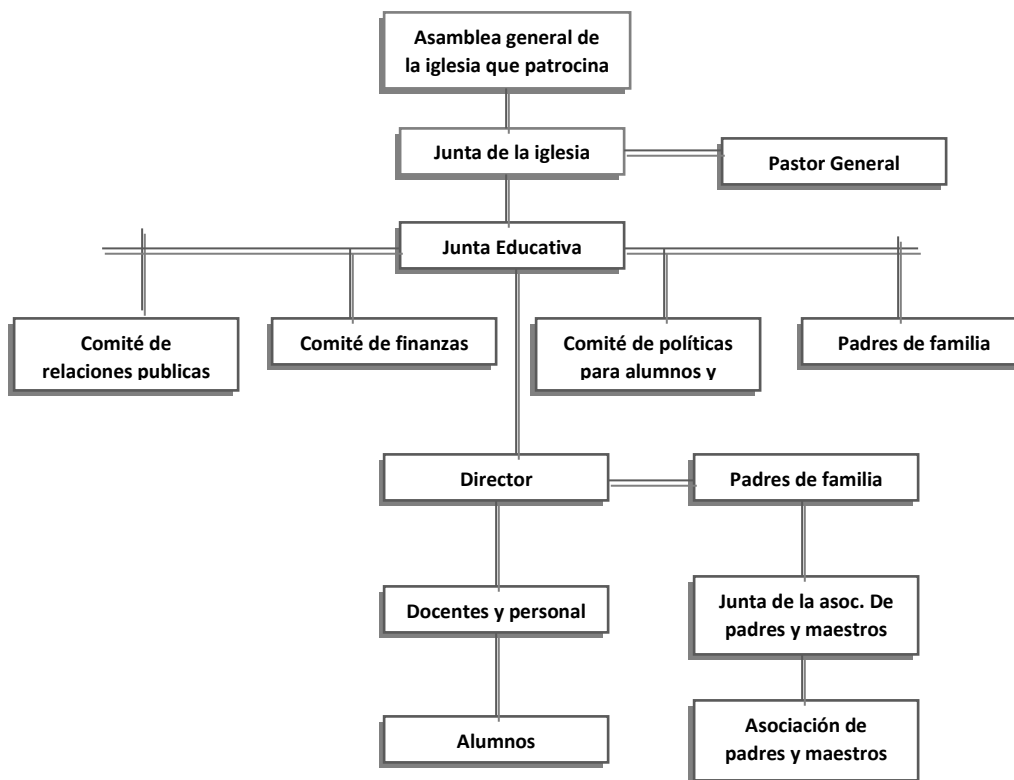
Asamblea general de la iglesia que patrocina

Junta de la iglesia

Pastor General

Junta Educativa

Comité de relaciones publicas

Comité de finanzas

Comité de políticas para alumnos y

Padres de familia

Director

Padres de familia

Docentes y personal

Junta de la asoc. De padres y maestros

Alumnos

Asociación de padres y maestros